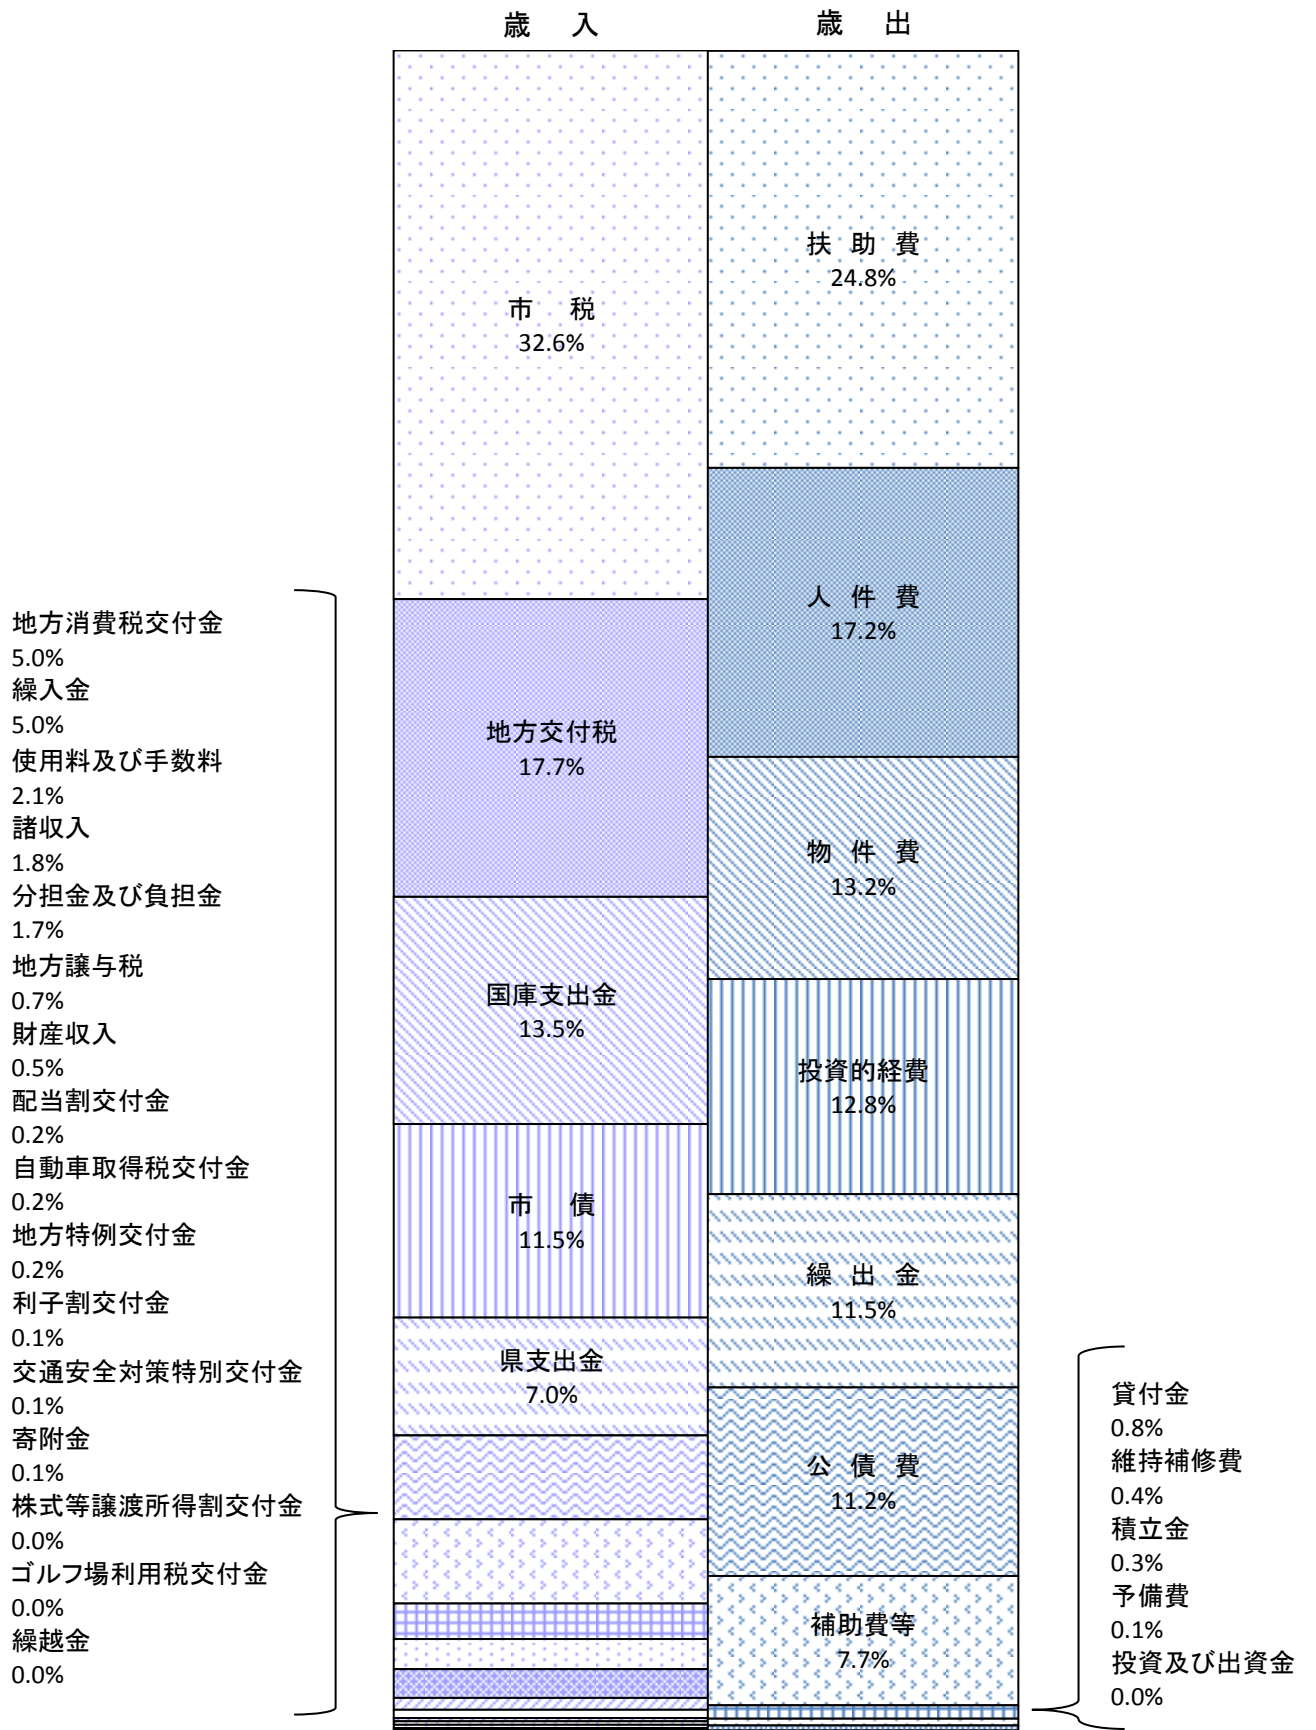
歳　入

歳　出

市　税
32.6%

地方交付税
17.7%

国庫支出金
13.5%

市　債
11.5%

県支出金
7.0%

地方消費税交付金
5.0%
繰入金
5.0%
使用料及び手数料
2.1%
諸収入
1.8%
分担金及び負担金
1.7%
地方譲与税
0.7%
財産収入
0.5%
配当割交付金
0.2%
自動車取得税交付金
0.2%
地方特例交付金
0.2%
利子割交付金
0.1%
交通安全対策特別交付金
0.1%
寄附金
0.1%
株式等譲渡所得割交付金
0.0%
ゴルフ場利用税交付金
0.0%
繰越金
0.0%

扶 助 費
24.8%

人 件 費
17.2%

物 件 費
13.2%

投資的経費
12.8%

繰 出 金
11.5%

公 債 費
11.2%

補助費等
7.7%

貸付金
0.8%
維持補修費
0.4%
積立金
0.3%
予備費
0.1%
投資及び出資金
0.0%